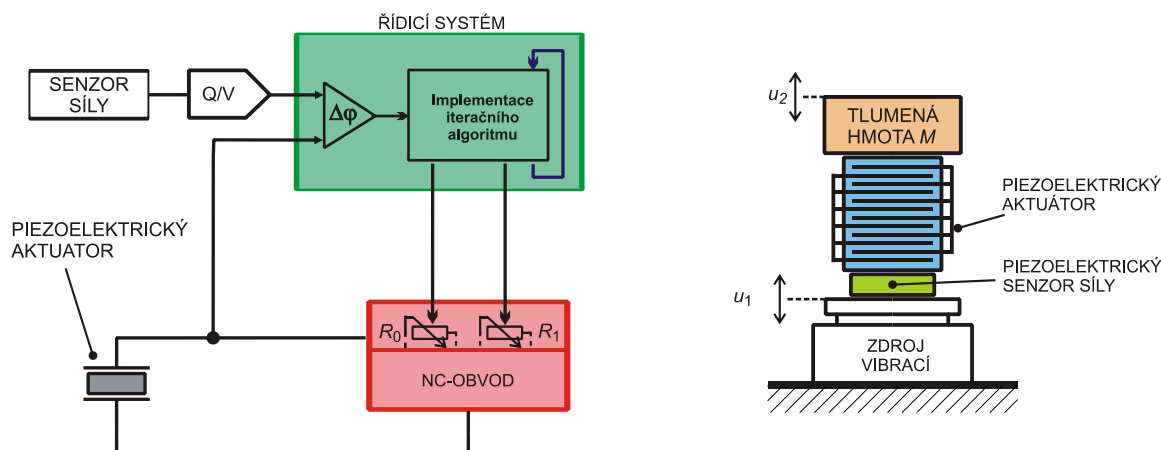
ŘÍDICÍ SYSTÉM

SENZOR SÍLY

Q/V

$\Delta\varphi$

Implementace iteračního algoritmu

PIEZOELEKTRICKÝ AKTUATOR

$R_0$

$R_1$

NC-OBVOD

$u_2$

TLUMENÁ HMOTA $M$

PIEZOELEKTRICKÝ AKTUÁTOR

PIEZOELEKTRICKÝ SENZOR SÍLY

$u_1$

ZDROJ VIBRACÍ